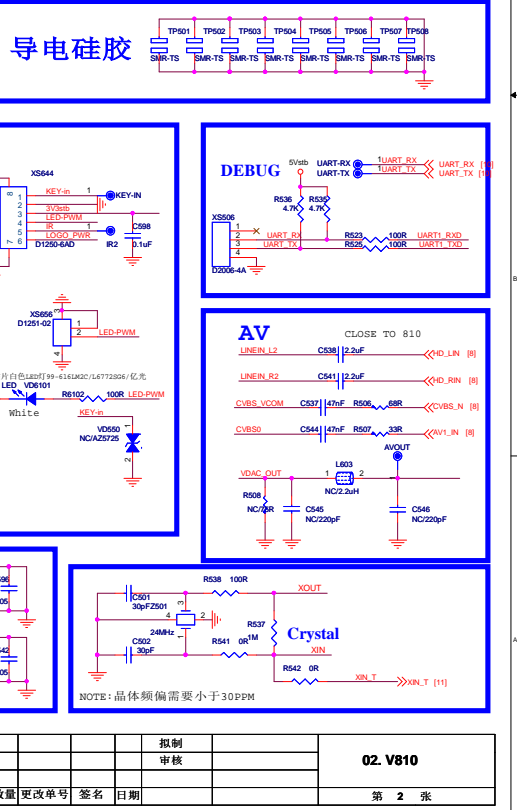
导电硅胶

TP501 TP502 TP503 TP504 TP505 TP506 TP507 TP508
SMR-TS SMR-TS SMR-TS SMR-TS SMR-TS SMR-TS SMR-TS SMR-TS

XS644
KEY-in
3V3stb
LED-PWM
IR
LOGO_PWR
1 KEY-IN
C598
0.1uF
IR2
D1250-6AD
8
1
2
3
4
5
6 7

XS656
D1251-02
1
2
LED-PWM

片白色LED灯99-616LM2C/L6772S26/亿光
LED VD6101
White
R6102 100R LED-PWM
KEY-in
VD550
NC/AZ5725

DEBUG
5Vstb
UART-RX
UART-TX
UART_RX
UART_TX
UART_RX [11]
UART_TX [11]
R536 4.7K
R535 4.7K
XS506
1 UART_RX
2
3 UART_TX
4
R523 100R UART1_RXD
R525 100R UART1_TXD
D2006-4A

AV
CLOSE TO 810
LINEIN_L2 C538 2.2uF HD_LIN [8]
LINEIN_R2 C541 2.2uF HD_RIN [8]
CVBS_VCOM C537 47nF R506 68R CVBS_N [8]
CVBS0 C544 47nF R507 33R AV1_IN [8]
AVOUT
VDAC_OUT
L603
1 2
NC/2.2uH
R508
NC/75R
C545
NC/220pF
C546
NC/220pF

C501
30pFZ501
R538 100R
XOUT
3
4 2
1
24MHz
R537 1M
C502
30pF
R541 0R
Crystal
XIN
R542 0R
XIN_T
XIN_T [11]
NOTE:晶体频偏需要小于30PPM

拟制
审核
02. V810
数量 更改单号 签名 日期
第 2 张

96
05
42
05
B
A